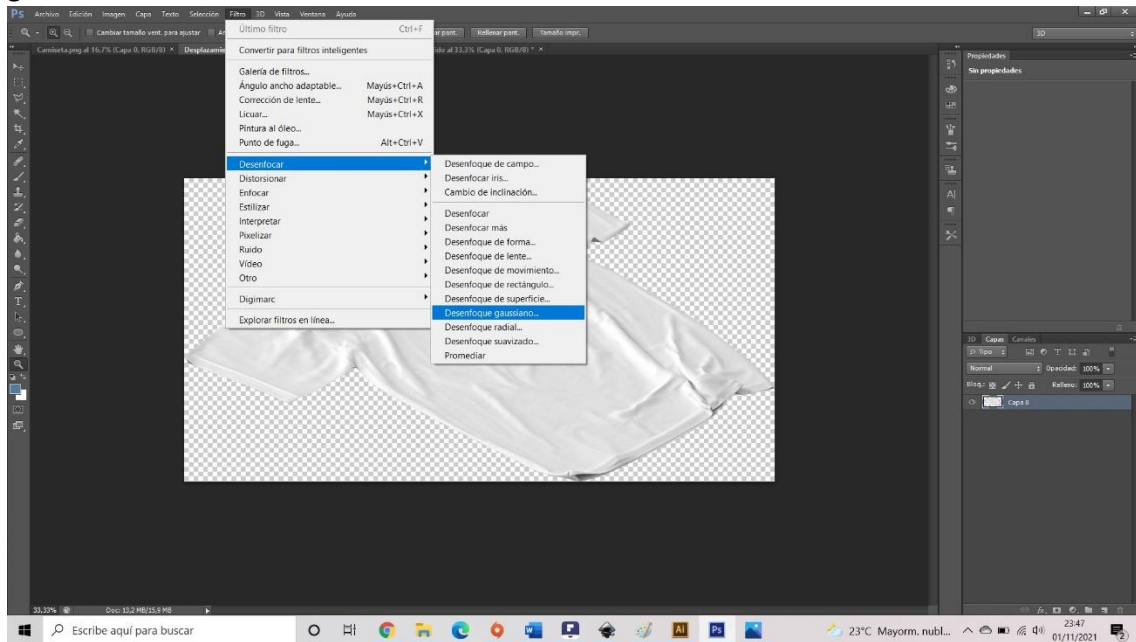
Ps Archivo Edición Imagen Capa Texto Selección Filtro 3D Vista Ventana Ayuda

Cambiar tamaño vent. para ajustar | Ar | ar pant. | Rellenar pant. | Tamaño impr.

3D

Camiseta.png al 16,7% (Capa 0, RGB/8) × | Desplazamie | ido al 33,3% (Capa 0, RGB/8) * ×

Último filtro Ctrl+F
Convertir para filtros inteligentes
Galería de filtros...
Ángulo ancho adaptable... Mayús+Ctrl+A
Corrección de lente... Mayús+Ctrl+R
Licuar... Mayús+Ctrl+X
Pintura al óleo...
Punto de fuga... Alt+Ctrl+V
Desenfocar
Distorsionar
Enfocar
Estilizar
Interpretar
Pixelizar
Ruido
Vídeo
Otro
Digimarc
Explorar filtros en línea...

Desenfoque de campo...
Desenfocar iris...
Cambio de inclinación...
Desenfocar
Desenfocar más
Desenfoque de forma...
Desenfoque de lente...
Desenfoque de movimiento...
Desenfoque de rectángulo...
Desenfoque de superficie...
Desenfoque gaussiano...
Desenfoque radial...
Desenfoque suavizado...
Promediar

Propiedades
Sin propiedades

3D Capas Canales
Tipo
Normal Opacidad: 100%
Bloq.: Relleno: 100%
Capa 0

33,33% Doc: 13,2 MB/15,9 MB

Escribe aquí para buscar

23°C Mayorm. nubl... 23:47 01/11/2021 2